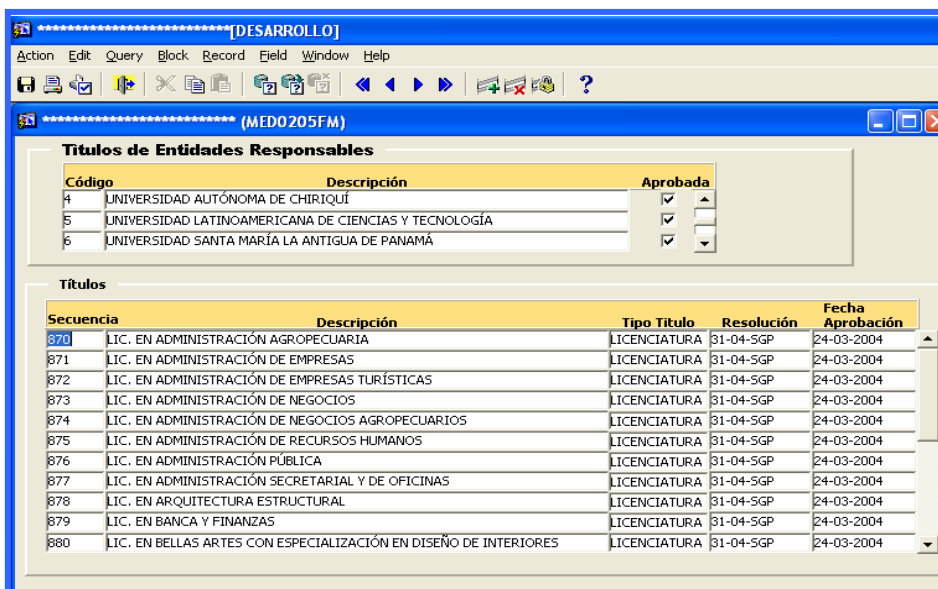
*************************[DESARROLLO]

Action Edit Query Block Record Field Window Help

?

************************** (MED0205FM)

Titulos de Entidades Responsables

| Código | Descripción | Aprobada |
|---|---|---|
| 4 | UNIVERSIDAD AUTÓNOMA DE CHIRIQUÍ | ☑ |
| 5 | UNIVERSIDAD LATINOAMERICANA DE CIENCIAS Y TECNOLOGÍA | ☑ |
| 6 | UNIVERSIDAD SANTA MARÍA LA ANTIGUA DE PANAMÁ | ☑ |

Títulos

| Secuencia | Descripción | Tipo Titulo | Resolución | Fecha Aprobación |
|---|---|---|---|---|
| 870 | LIC. EN ADMINISTRACIÓN AGROPECUARIA | LICENCIATURA | 31-04-SGP | 24-03-2004 |
| 871 | LIC. EN ADMINISTRACIÓN DE EMPRESAS | LICENCIATURA | 31-04-SGP | 24-03-2004 |
| 872 | LIC. EN ADMINISTRACIÓN DE EMPRESAS TURÍSTICAS | LICENCIATURA | 31-04-SGP | 24-03-2004 |
| 873 | LIC. EN ADMINISTRACIÓN DE NEGOCIOS | LICENCIATURA | 31-04-SGP | 24-03-2004 |
| 874 | LIC. EN ADMINISTRACIÓN DE NEGOCIOS AGROPECUARIOS | LICENCIATURA | 31-04-SGP | 24-03-2004 |
| 875 | LIC. EN ADMINISTRACIÓN DE RECURSOS HUMANOS | LICENCIATURA | 31-04-SGP | 24-03-2004 |
| 876 | LIC. EN ADMINISTRACIÓN PÚBLICA | LICENCIATURA | 31-04-SGP | 24-03-2004 |
| 877 | LIC. EN ADMINISTRACIÓN SECRETARIAL Y DE OFICINAS | LICENCIATURA | 31-04-SGP | 24-03-2004 |
| 878 | LIC. EN ARQUITECTURA ESTRUCTURAL | LICENCIATURA | 31-04-SGP | 24-03-2004 |
| 879 | LIC. EN BANCA Y FINANZAS | LICENCIATURA | 31-04-SGP | 24-03-2004 |
| 880 | LIC. EN BELLAS ARTES CON ESPECIALIZACIÓN EN DISEÑO DE INTERIORES | LICENCIATURA | 31-04-SGP | 24-03-2004 |